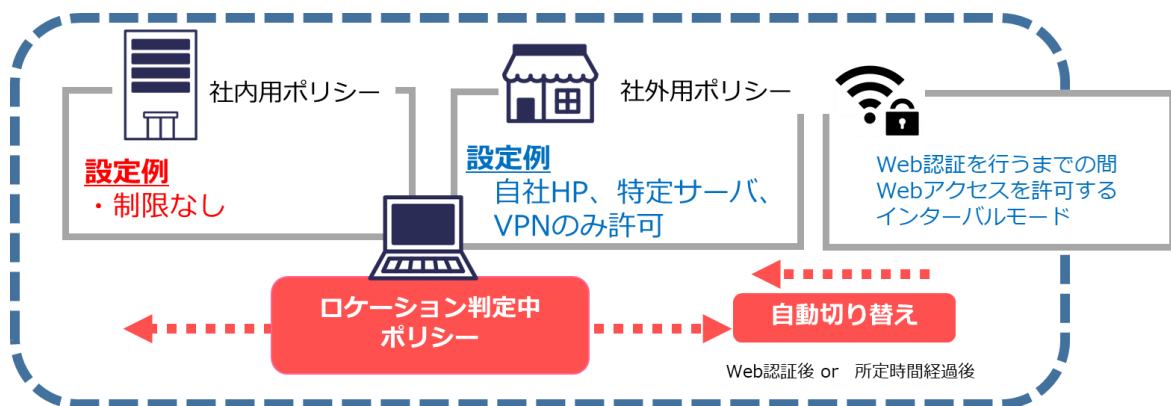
社内用ポリシー

設定例
・制限なし

社外用ポリシー

設定例
自社HP、特定サーバ、VPNのみ許可

Web認証を行うまでの間
Webアクセスを許可する
インターバルモード

ロケーション判定中
ポリシー

自動切り替え

Web認証後 or 所定時間経過後